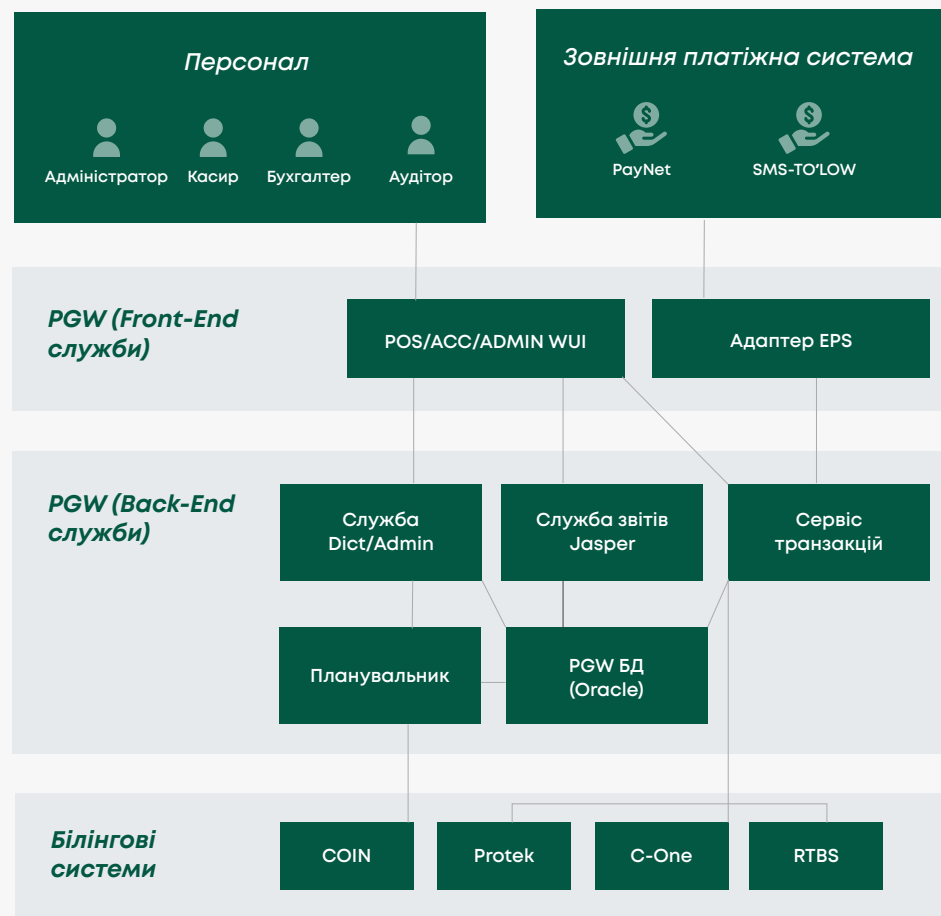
Персонал

Адміністратор
Касир
Бухгалтер
Аудітор

Зовнішня платіжна система

PayNet
SMS-TO'LOW

PGW (Front-End служби)

POS/ACC/ADMIN WUI

Адаптер EPS

PGW (Back-End служби)

Служба Dict/Admin

Служба звітів Jasper

Сервіс транзакцій

Планувальник

PGW БД (Oracle)

Білінгові системи

COIN
Protek
C-One
RTBS